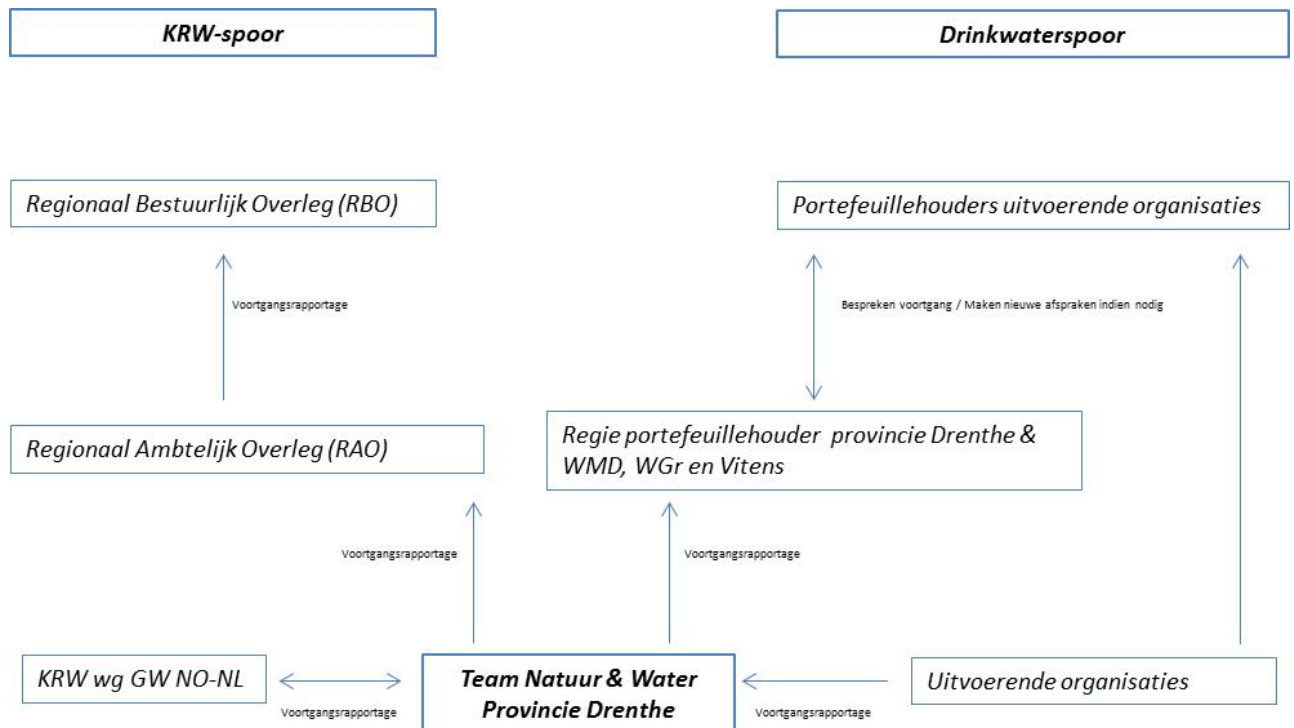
KRW-spoor

Drinkwaterspoor

Regionaal Bestuurlijk Overleg (RBO)

Portefeuillehouders uitvoerende organisaties

Voortgangsrapportage

Bespreken voortgang / Maken nieuwe afspraken indien nodig

Regionaal Ambtelijk Overleg (RAO)

Regie portefeuillehouder provincie Drenthe & WMD, WGr en Vitens

Voortgangsrapportage

Voortgangsrapportage

KRW wg GW NO-NL

Voortgangsrapportage

Team Natuur & Water Provincie Drenthe

Voortgangsrapportage

Uitvoerende organisaties